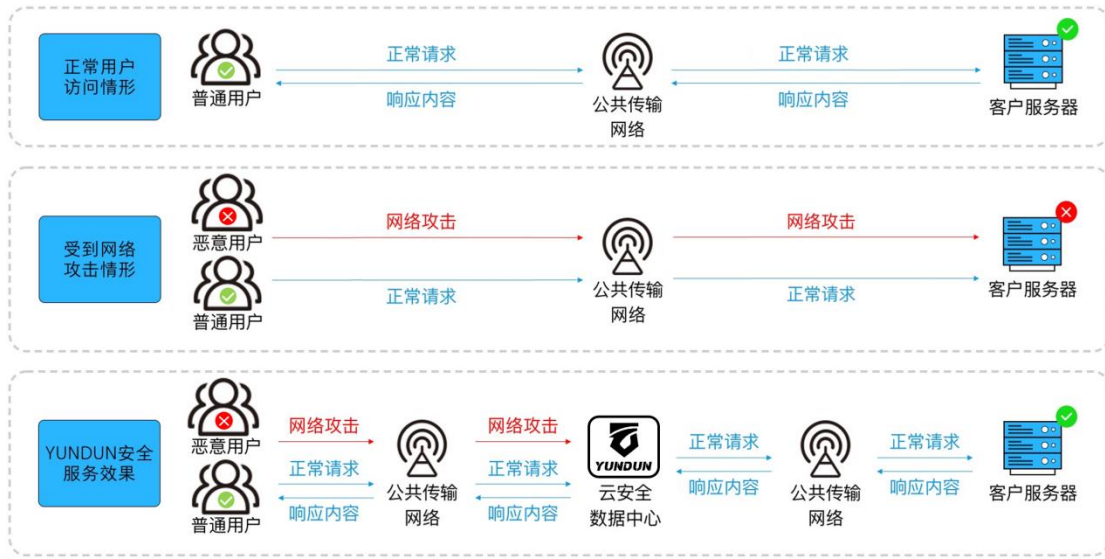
正常用户访问情形

普通用户

正常请求

响应内容

公共传输网络

正常请求

响应内容

客户服务器

受到网络攻击情形

恶意用户

普通用户

网络攻击

正常请求

公共传输网络

网络攻击

正常请求

客户服务器

YUNDUN安全服务效果

恶意用户

普通用户

网络攻击

正常请求

响应内容

公共传输网络

网络攻击

正常请求

响应内容

YUNDUN

云安全数据中心

正常请求

响应内容

公共传输网络

正常请求

响应内容

客户服务器